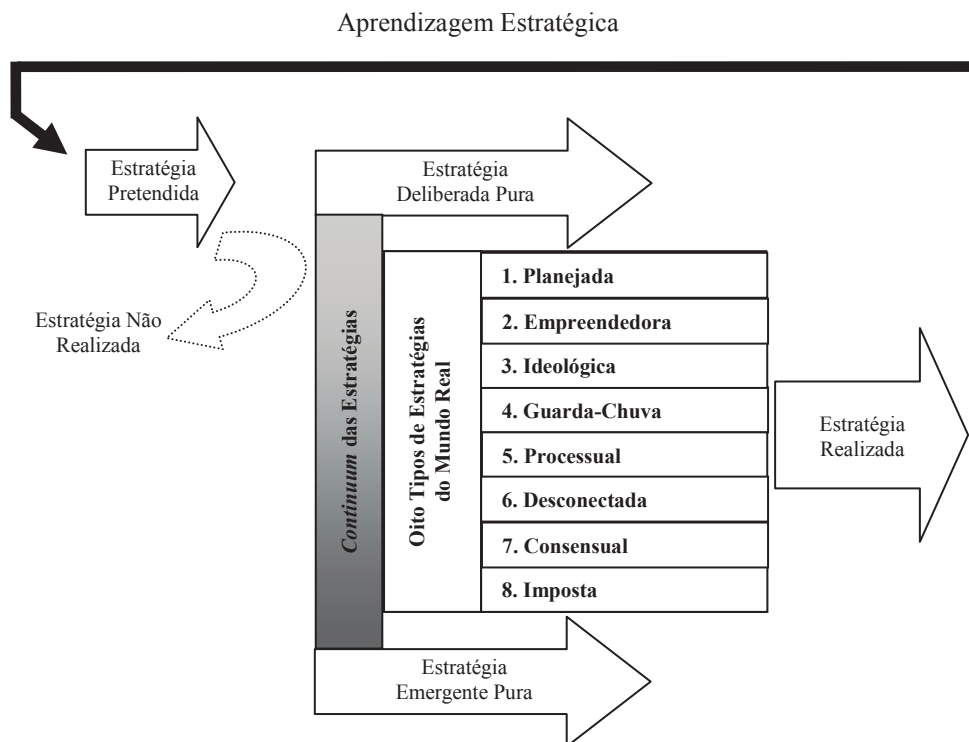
Aprendizagem Estratégica

Estratégia Pretendida

Estratégia Deliberada Pura

Estratégia Não Realizada

*Continuum* das Estratégias

Oito Tipos de Estratégias do Mundo Real

1. Planejada
2. Empreendedora
3. Ideológica
4. Guarda-Chuva
5. Processual
6. Desconectada
7. Consensual
8. Imposta

Estratégia Realizada

Estratégia Emergente Pura